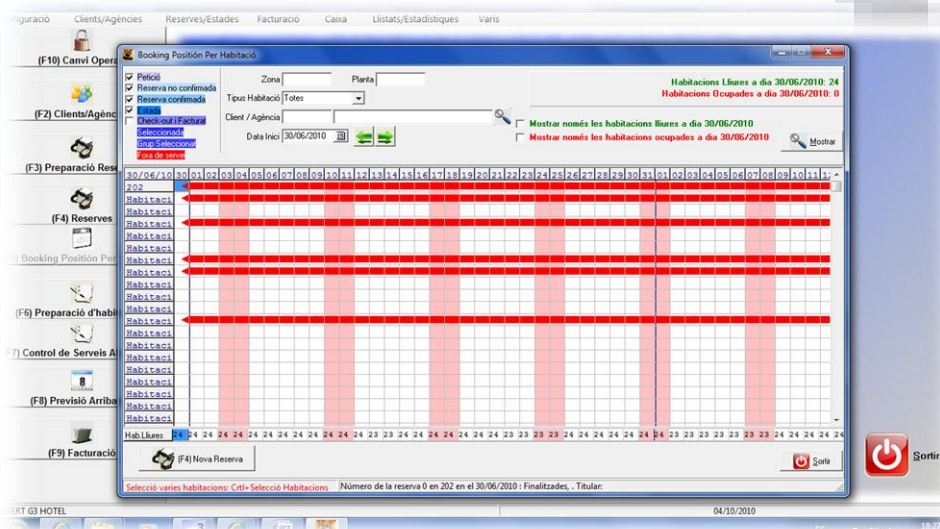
nfiguració Clients/Agències Reserves/Estades Facturació Caixa Llistats/Estadístiques Varis

(F10) Canvi Opera
(F2) Clients/Agènc
(F3) Preparació Rese
(F4) Reserves
(F5) Booking Position Per
(F6) Preparació d'habit
(F7) Control de Serveis A
(F8) Previsió Arriba
(F9) Facturació

Booking Position Per Habitació

Petició
Reserva no confirmada
Reserva confirmada
Estada
Check-out i Factura
Seleccionada
Grup Seleccionat
Fora de servei

Zona
Planta
Tipus Habitació Totes
Client / Agència
Data Inici 30/06/2010

Habitacions Lliures a dia 30/06/2010: 24
Habitacions Ocupades a dia 30/06/2010: 0

Mostrar només les habitacions lliures a dia 30/06/2010
Mostrar només les habitacions ocupades a dia 30/06/2010
Mostrar

30/06/10 30 01 02 03 04 05 06 07 08 09 10 11 12 13 14 15 16 17 18 19 20 21 22 23 24 25 26 27 28 29 30 31 01 02 03 04 05 06 07 08 09 10 11 12

202
Habitaci
Habitaci
Habitaci
Habitaci
Habitaci
Habitaci
Habitaci
Habitaci
Habitaci
Habitaci
Habitaci
Habitaci
Habitaci
Habitaci
Habitaci
Habitaci
Habitaci
Habitaci
Habitaci
Habitaci

Hab.Lliures 24 24 24 24 24 24 24 24 24 24 24 24 24 23 23 24 24 24 24 24 24 24 24 24 23 23 24 24 24 24 24 24 24 24 23 23 24 24 24 24 24 23 23 24 24 24 24

(F4) Nova Reserva
Sortir

Selecció varies habitacions: Crtl+Selecció Habitacions
Número de la reserva 0 en 202 en el 30/06/2010 : Finalitzades, . Titular:

Sortir

ERT G3 HOTEL
04/10/2010